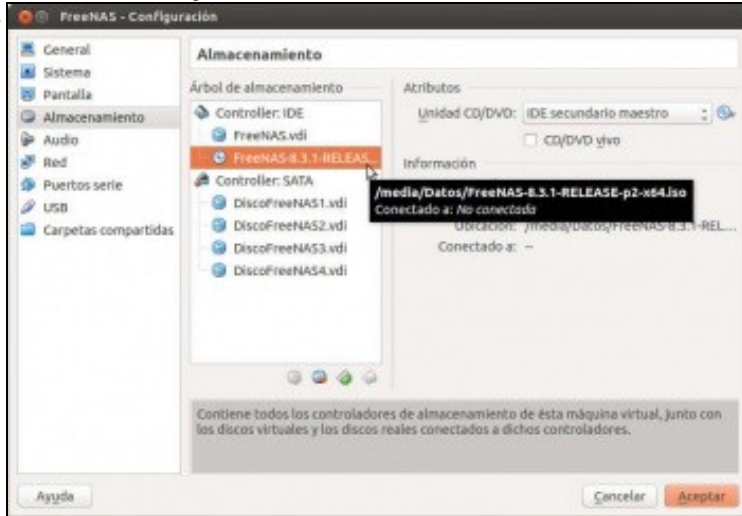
FreeNAS - Configuración

General
Sistema
Pantalla
Almacenamiento
Audio
Red
Puertos serie
USB
Carpetas compartidas

Almacenamiento

Árbol de almacenamiento

Controller: IDE
FreeNAS.vdi
FreeNAS-8.3.1-RELEAS...
Controller: SATA
DiscoFreeNAS1.vdi
DiscoFreeNAS2.vdi
DiscoFreeNAS3.vdi
DiscoFreeNAS4.vdi

Atributos
Unidad CD/DVD: IDE secundario maestro
CD/DVD vivo

Información

/media/Datos/FreeNAS-8.3.1-RELEASE-p2-x64.iso
Conectado a: No conectada

Ubicación: /media/Datos/FreeNAS-8.3.1-REL...
Conectado a: --

Contiene todos los controladores de almacenamiento de ésta máquina virtual, junto con los discos virtuales y los discos reales conectados a dichos controladores.

Ayuda
Cancelar
Aceptar